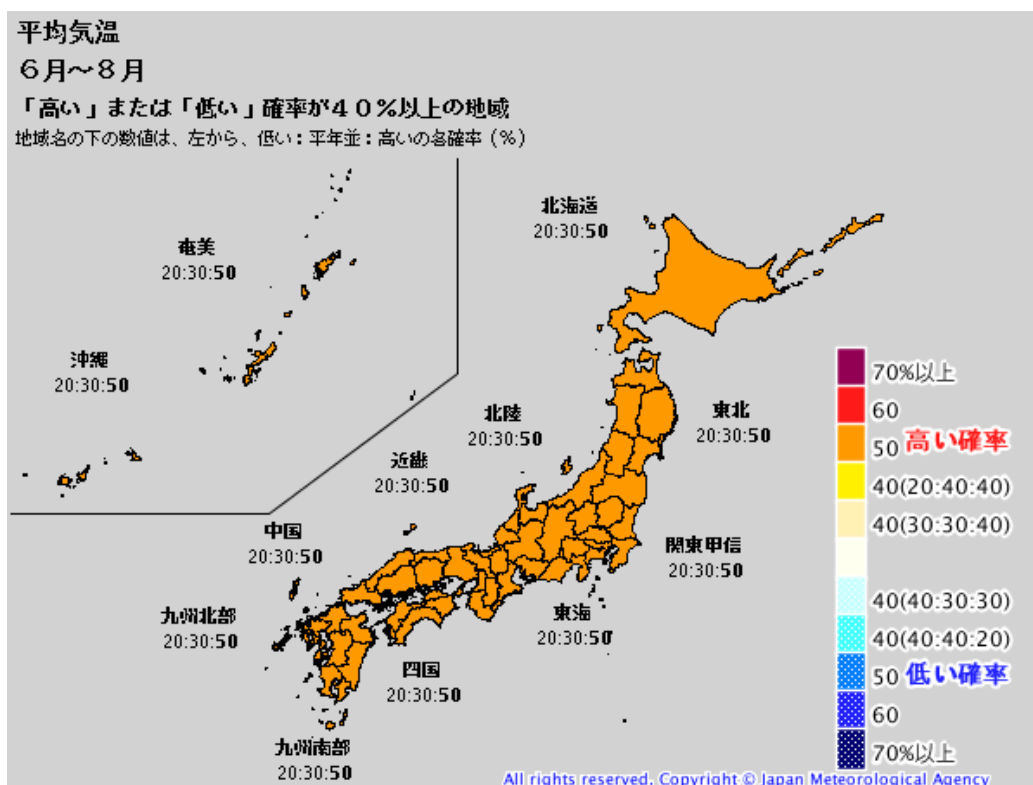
平均気温
６月～８月
「高い」または「低い」確率が４０％以上の地域
地域名の下の数値は、左から、低い：平年並：高いの各確率（％）

奄美
20:30:50

沖縄
20:30:50

北海道
20:30:50

北陸
20:30:50

東北
20:30:50

近畿
20:30:50

中国
20:30:50

関東甲信
20:30:50

九州北部
20:30:50

東海
20:30:50

四国
20:30:50

九州南部
20:30:50

70%以上
60
50 高い確率
40(20:40:40)
40(30:30:40)
40(40:30:30)
40(40:40:20)
50 低い確率
60
70%以上

All rights reserved. Copyright © Japan Meteorological Agency